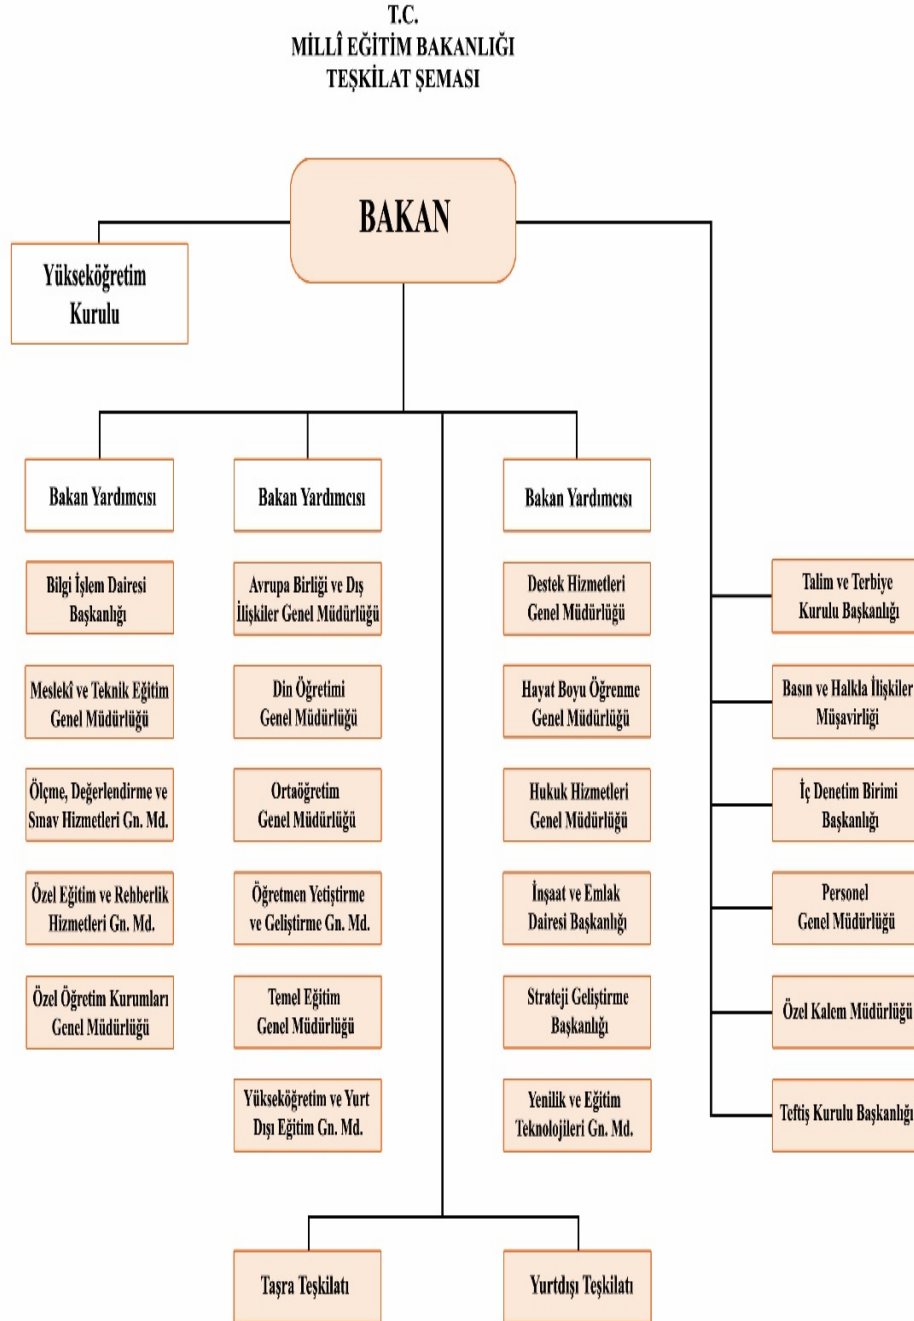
T.C.
MİLLÎ EĞİTİM BAKANLIĞI
TEŞKİLAT ŞEMASI

BAKAN

Yükseköğretim Kurulu

Bakan Yardımcısı

Bilgi İşlem Dairesi Başkanlığı

Meslekî ve Teknik Eğitim Genel Müdürlüğü

Ölçme, Değerlendirme ve Sınav Hizmetleri Gn. Md.

Özel Eğitim ve Rehberlik Hizmetleri Gn. Md.

Özel Öğretim Kurumları Genel Müdürlüğü

Bakan Yardımcısı

Avrupa Birliği ve Dış İlişkiler Genel Müdürlüğü

Din Öğretimi Genel Müdürlüğü

Ortaöğretim Genel Müdürlüğü

Öğretmen Yetiştirme ve Geliştirme Gn. Md.

Temel Eğitim Genel Müdürlüğü

Yükseköğretim ve Yurt Dışı Eğitim Gn. Md.

Bakan Yardımcısı

Destek Hizmetleri Genel Müdürlüğü

Hayat Boyu Öğrenme Genel Müdürlüğü

Hukuk Hizmetleri Genel Müdürlüğü

İnşaat ve Emlak Dairesi Başkanlığı

Strateji Geliştirme Başkanlığı

Yenilik ve Eğitim Teknolojileri Gn. Md.

Talim ve Terbiye Kurulu Başkanlığı

Basın ve Halkla İlişkiler Müşavirliği

İç Denetim Birimi Başkanlığı

Personel Genel Müdürlüğü

Özel Kalem Müdürlüğü

Teftiş Kurulu Başkanlığı

Taşra Teşkilatı

Yurtdışı Teşkilatı